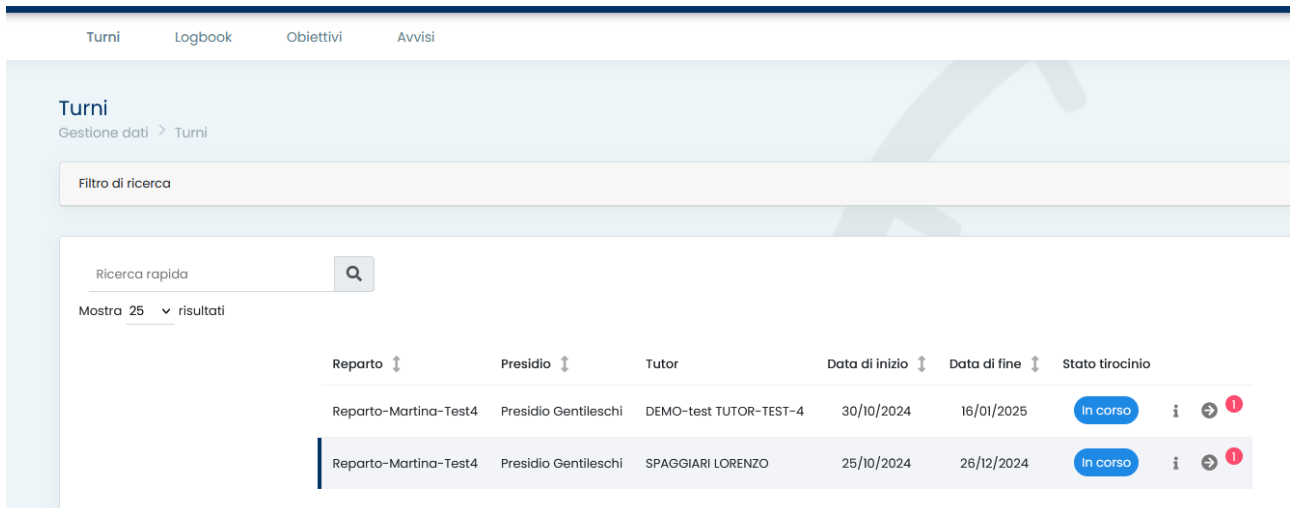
Turni Logbook Obiettivi Avvisi

Turni
Gestione dati > Turni

Filtro di ricerca

Ricerca rapida
Mostra 25 risultati

| Reparto | Presidio | Tutor | Data di inizio | Data di fine | Stato tirocinio | |
|---|---|---|---|---|---|---|
| Reparto-Martina-Test4 | Presidio Gentileschi | DEMO-test TUTOR-TEST-4 | 30/10/2024 | 16/01/2025 | In corso | i 1 |
| Reparto-Martina-Test4 | Presidio Gentileschi | SPAGGIARI LORENZO | 25/10/2024 | 26/12/2024 | In corso | i 1 |